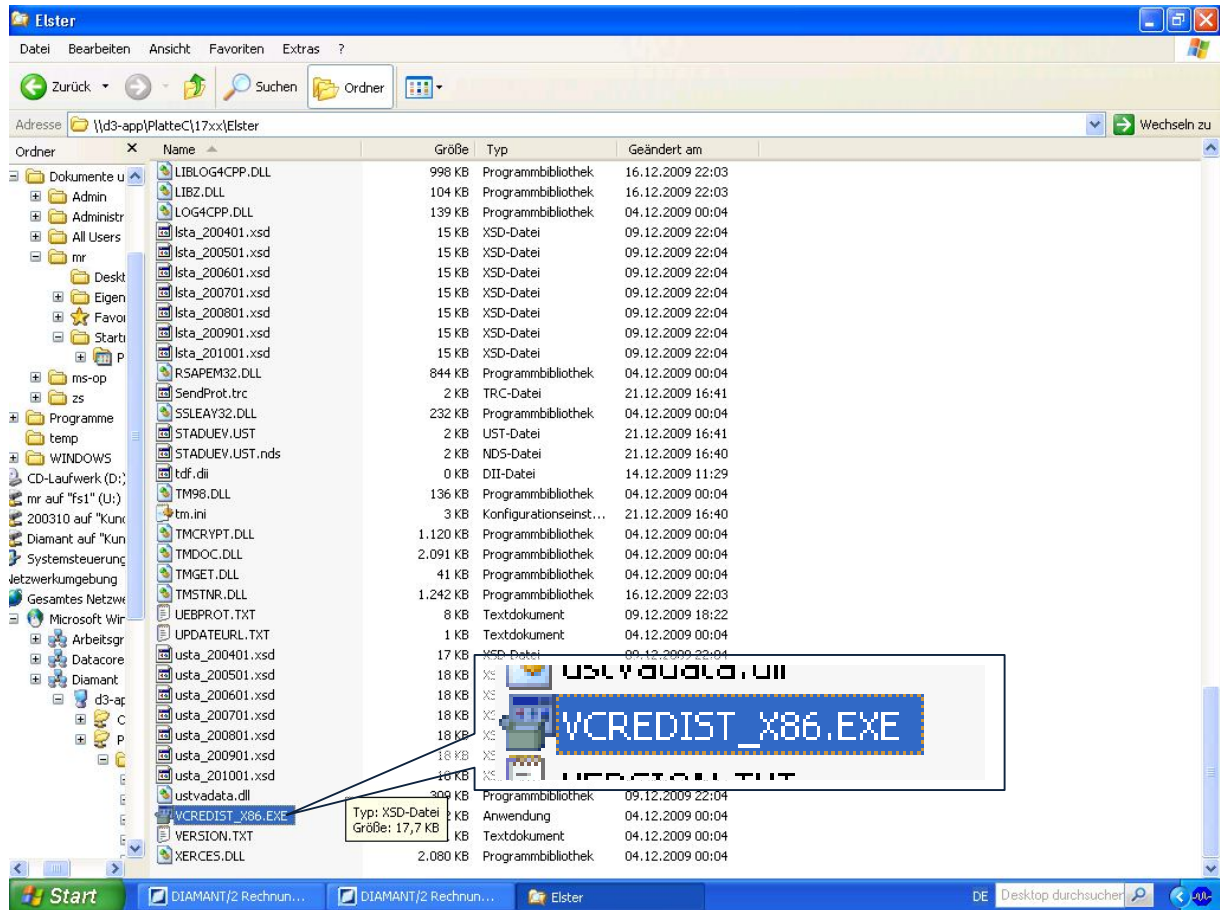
Elster

Datei Bearbeiten Ansicht Favoriten Extras ?

Zurück Suchen Ordner

Adresse \\d3-app\PlatteC\17xx\Elster Wechseln zu

Ordner

Dokumente u
Admin
Administr
All Users
mr
Deskt
Eigen
Favor
Starti
P
ms-op
zs
Programme
temp
WINDOWS
CD-Laufwerk (D:)
mr auf "fs1" (U:)
200310 auf "Kun
Diamant auf "Kun
Systemsteuerung
Netzwerkumgebung
Gesamtes Netzwe
Microsoft Wir
Arbeitsgr
Datacore
Diamant
d3-ap
C
P

| Name | Größe | Typ | Geändert am |
|---|---|---|---|
| LIBLOG4CPP.DLL | 998 KB | Programmbibliothek | 16.12.2009 22:03 |
| LIBZ.DLL | 104 KB | Programmbibliothek | 16.12.2009 22:03 |
| LOG4CPP.DLL | 139 KB | Programmbibliothek | 04.12.2009 00:04 |
| lsta_200401.xsd | 15 KB | XSD-Datei | 09.12.2009 22:04 |
| lsta_200501.xsd | 15 KB | XSD-Datei | 09.12.2009 22:04 |
| lsta_200601.xsd | 15 KB | XSD-Datei | 09.12.2009 22:04 |
| lsta_200701.xsd | 15 KB | XSD-Datei | 09.12.2009 22:04 |
| lsta_200801.xsd | 15 KB | XSD-Datei | 09.12.2009 22:04 |
| lsta_200901.xsd | 15 KB | XSD-Datei | 09.12.2009 22:04 |
| lsta_201001.xsd | 15 KB | XSD-Datei | 09.12.2009 22:04 |
| RSAPEM32.DLL | 844 KB | Programmbibliothek | 04.12.2009 00:04 |
| SendProt.trc | 2 KB | TRC-Datei | 21.12.2009 16:41 |
| SSLEAY32.DLL | 232 KB | Programmbibliothek | 04.12.2009 00:04 |
| STADUEV.UST | 2 KB | UST-Datei | 21.12.2009 16:41 |
| STADUEV.UST.nds | 2 KB | NDS-Datei | 21.12.2009 16:40 |
| tdf.dii | 0 KB | DII-Datei | 14.12.2009 11:29 |
| TM98.DLL | 136 KB | Programmbibliothek | 04.12.2009 00:04 |
| tm.ini | 3 KB | Konfigurationseinst... | 21.12.2009 16:40 |
| TMCRYPT.DLL | 1.120 KB | Programmbibliothek | 04.12.2009 00:04 |
| TMDOC.DLL | 2.091 KB | Programmbibliothek | 04.12.2009 00:04 |
| TMGET.DLL | 41 KB | Programmbibliothek | 04.12.2009 00:04 |
| TMSTNR.DLL | 1.242 KB | Programmbibliothek | 16.12.2009 22:03 |
| UEBPROT.TXT | 8 KB | Textdokument | 09.12.2009 18:22 |
| UPDATEURL.TXT | 1 KB | Textdokument | 04.12.2009 00:04 |
| usta_200401.xsd | 17 KB | XSD-Datei | 09.12.2009 22:04 |
| usta_200501.xsd | 18 KB | XS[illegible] | |
| usta_200601.xsd | 18 KB | XS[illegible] | |
| usta_200701.xsd | 18 KB | XS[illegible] | |
| usta_200801.xsd | 18 KB | XS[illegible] | |
| usta_200901.xsd | 18 KB | XS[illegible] | |
| usta_201001.xsd | 18 KB | XS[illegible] | |
| ustvadata.dll | 309 KB | Programmbibliothek | 09.12.2009 22:04 |
| VCREDIST_X86.EXE | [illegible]2 KB | Anwendung | 04.12.2009 00:04 |
| VERSION.TXT | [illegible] KB | Textdokument | 04.12.2009 00:04 |
| XERCES.DLL | 2.080 KB | Programmbibliothek | 04.12.2009 00:04 |

Typ: XSD-Datei
Größe: 17,7 KB

ustvadata.dll
VCREDIST_X86.EXE
VERSION.TXT

Start DIAMANT/2 Rechnun... DIAMANT/2 Rechnun... Elster DE Desktop durchsuchen